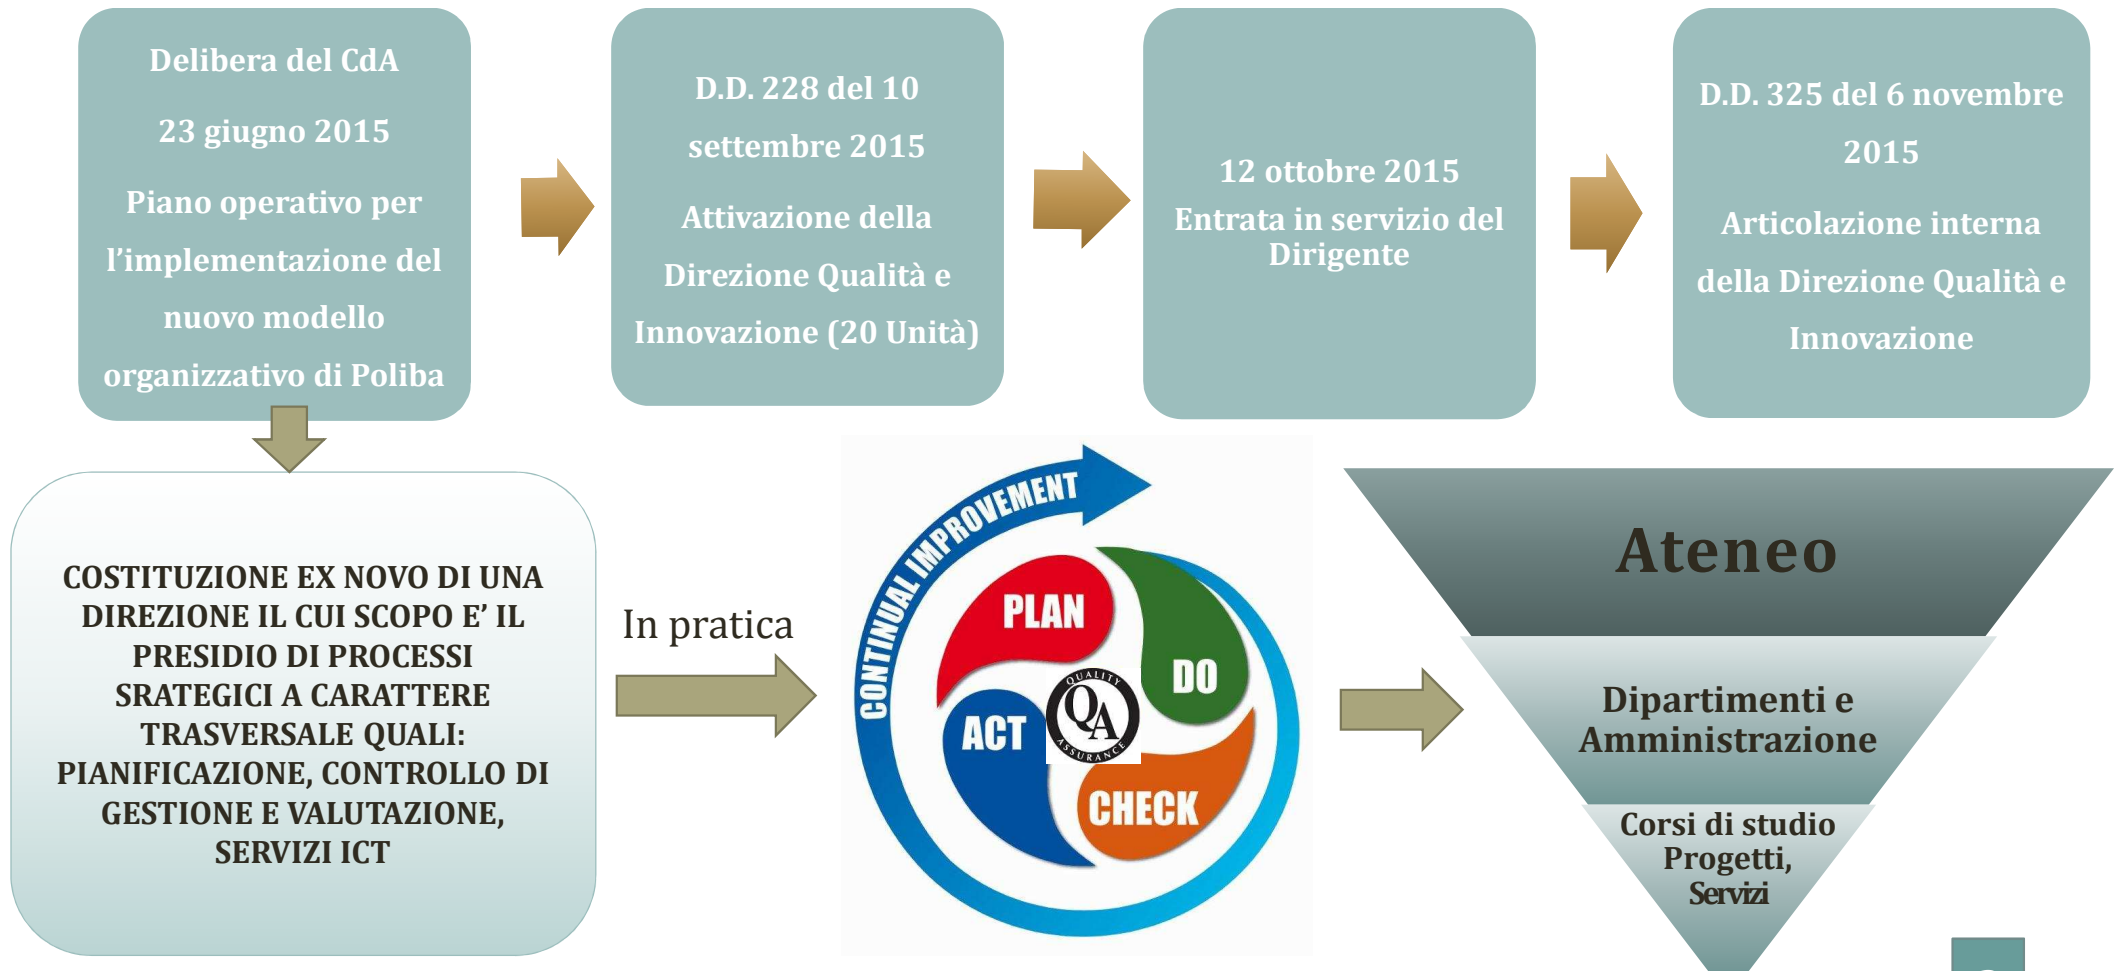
Delibera del CdA

23 giugno 2015

Piano operativo per l'implementazione del nuovo modello organizzativo di Poliba

D.D. 228 del 10 settembre 2015

Attivazione della Direzione Qualità e Innovazione (20 Unità)

12 ottobre 2015
Entrata in servizio del Dirigente

D.D. 325 del 6 novembre 2015

Articolazione interna della Direzione Qualità e Innovazione

COSTITUZIONE EX NOVO DI UNA DIREZIONE IL CUI SCOPO E' IL PRESIDIO DI PROCESSI SRATEGICI A CARATTERE TRASVERSALE QUALI: PIANIFICAZIONE, CONTROLLO DI GESTIONE E VALUTAZIONE, SERVIZI ICT

In pratica

CONTINUAL IMPROVEMENT

PLAN

DO

CHECK

ACT

QUALITY QA ASSURANCE

Ateneo

Dipartimenti e Amministrazione

Corsi di studio
Progetti,
Servizi